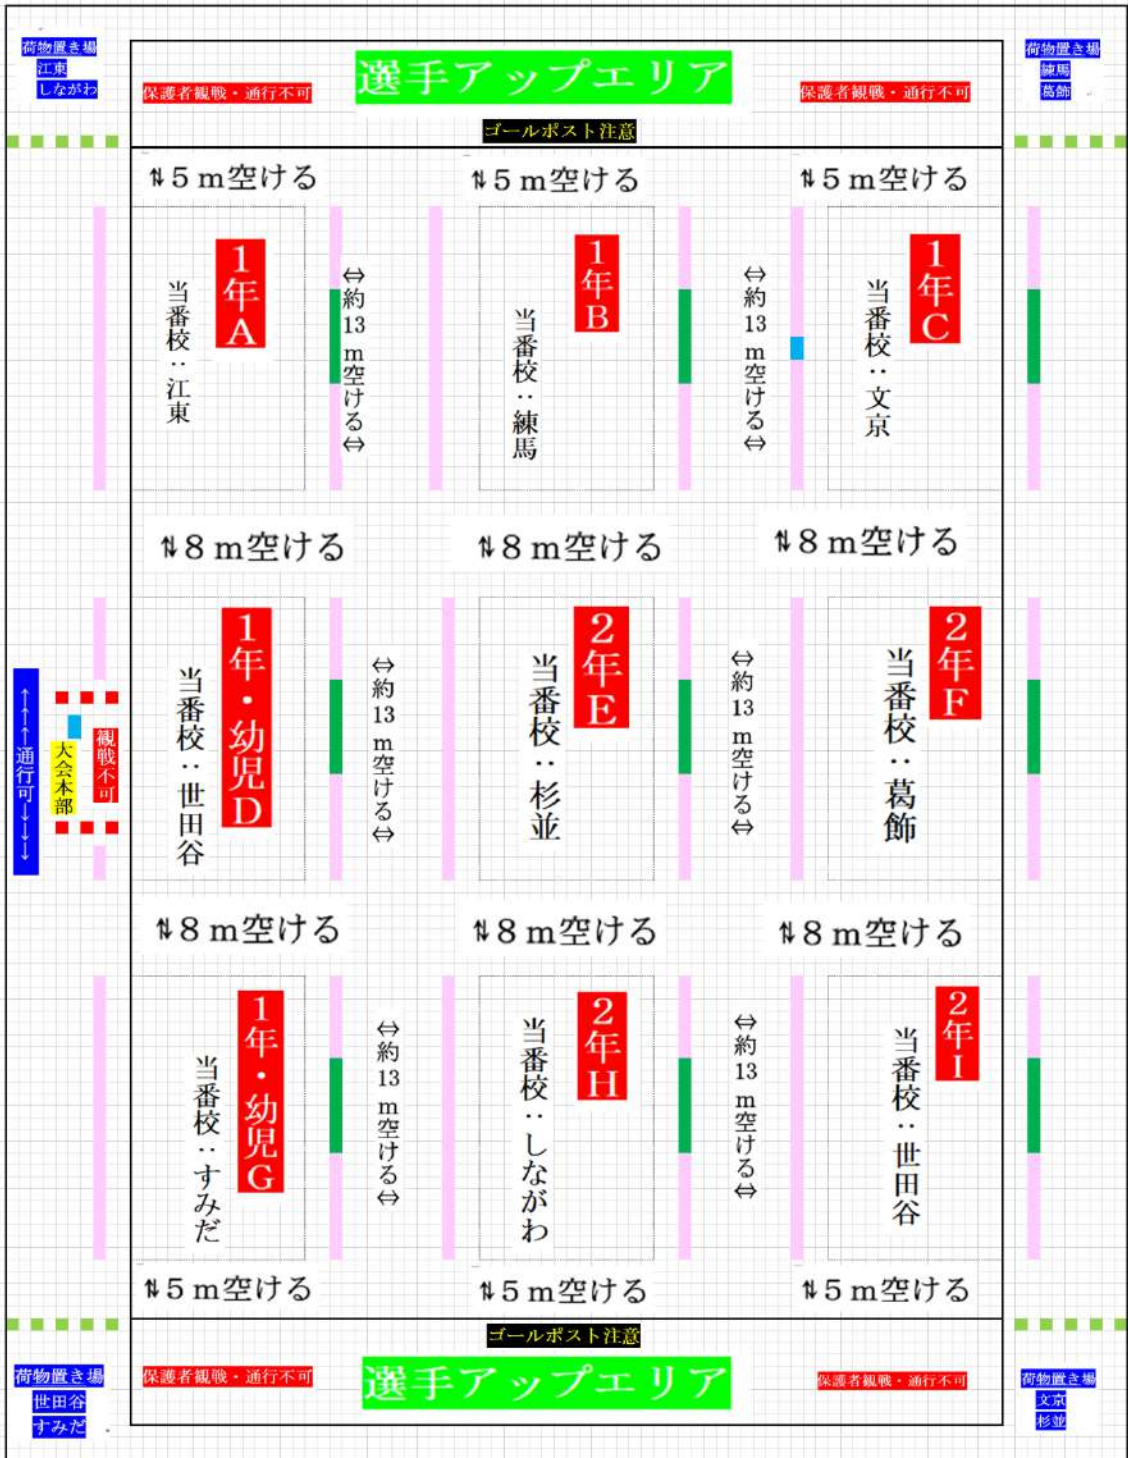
荷物置き場
江東
しながわ

保護者観戦・通行不可

選手アップエリア

保護者観戦・通行不可

荷物置き場
練馬
葛飾

ゴールポスト注意

⇅5m空ける
⇅5m空ける
⇅5m空ける

1年A
当番校：江東

⇔約13m空ける⇔

1年B
当番校：練馬

⇔約13m空ける⇔

1年C
当番校：文京

⇅8m空ける
⇅8m空ける
⇅8m空ける

↑↑↑通行可↓↓↓

大会本部

観戦不可

1年・幼児D
当番校：世田谷

⇔約13m空ける⇔

2年E
当番校：杉並

⇔約13m空ける⇔

2年F
当番校：葛飾

⇅8m空ける
⇅8m空ける
⇅8m空ける

1年・幼児G
当番校：すみだ

⇔約13m空ける⇔

2年H
当番校：しながわ

⇔約13m空ける⇔

2年I
当番校：世田谷

⇅5m空ける
⇅5m空ける
⇅5m空ける

ゴールポスト注意

荷物置き場
世田谷
すみだ

保護者観戦・通行不可

選手アップエリア

保護者観戦・通行不可

荷物置き場
文京
杉並